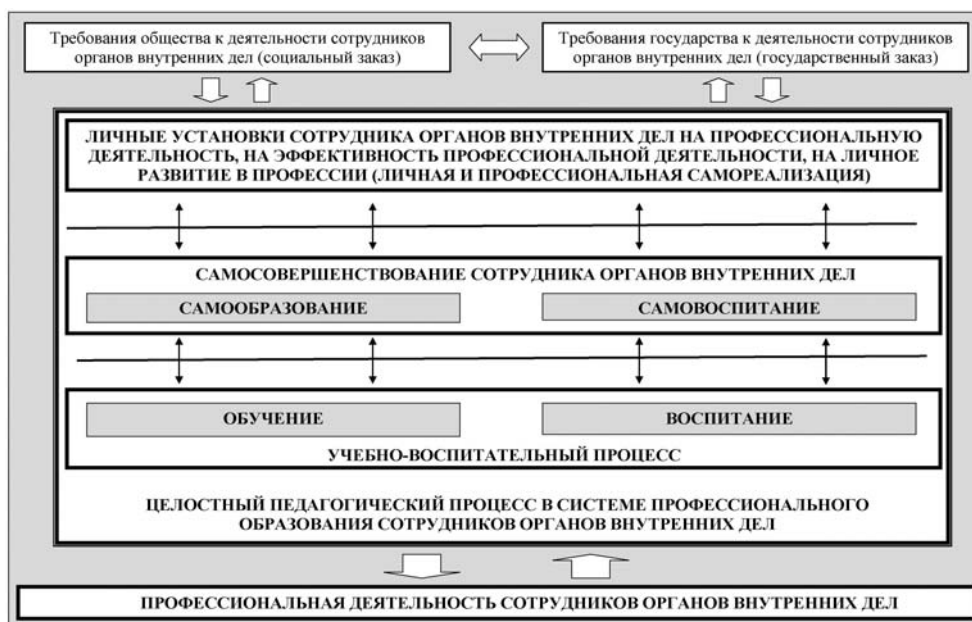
Требования общества к деятельности сотрудников органов внутренних дел (социальный заказ)

Требования государства к деятельности сотрудников органов внутренних дел (государственный заказ)

ЛИЧНЫЕ УСТАНОВКИ СОТРУДНИКА ОРГАНОВ ВНУТРЕННИХ ДЕЛ НА ПРОФЕССИОНАЛЬНУЮ ДЕЯТЕЛЬНОСТЬ, НА ЭФФЕКТИВНОСТЬ ПРОФЕССИОНАЛЬНОЙ ДЕЯТЕЛЬНОСТИ, НА ЛИЧНОЕ РАЗВИТИЕ В ПРОФЕССИИ (ЛИЧНАЯ И ПРОФЕССИОНАЛЬНАЯ САМОРЕАЛИЗАЦИЯ)

САМОСОВЕРШЕНСТВОВАНИЕ СОТРУДНИКА ОРГАНОВ ВНУТРЕННИХ ДЕЛ

САМООБРАЗОВАНИЕ

САМОВОСПИТАНИЕ

ОБУЧЕНИЕ

ВОСПИТАНИЕ

УЧЕБНО-ВОСПИТАТЕЛЬНЫЙ ПРОЦЕСС

ЦЕЛОСТНЫЙ ПЕДАГОГИЧЕСКИЙ ПРОЦЕСС В СИСТЕМЕ ПРОФЕССИОНАЛЬНОГО ОБРАЗОВАНИЯ СОТРУДНИКОВ ОРГАНОВ ВНУТРЕННИХ ДЕЛ

ПРОФЕССИОНАЛЬНАЯ ДЕЯТЕЛЬНОСТЬ СОТРУДНИКОВ ОРГАНОВ ВНУТРЕННИХ ДЕЛ